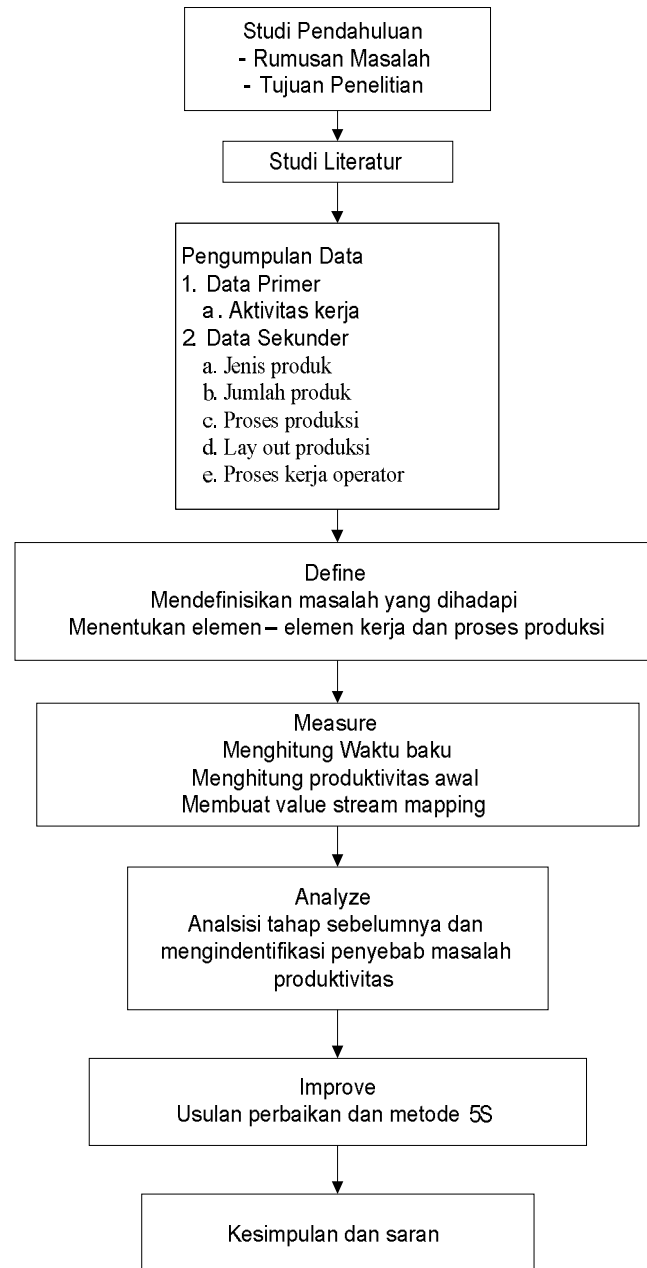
Studi Pendahuluan
- Rumusan Masalah
- Tujuan Penelitian

Studi Literatur

Pengumpulan Data
1. Data Primer
a. Aktivitas kerja
2. Data Sekunder
a. Jenis produk
b. Jumlah produk
c. Proses produksi
d. Lay out produksi
e. Proses kerja operator

Define
Mendefinisikan masalah yang dihadapi
Menentukan elemen – elemen kerja dan proses produksi

Measure
Menghitung Waktu baku
Menghitung produktivitas awal
Membuat value stream mapping

Analyze
Analsisi tahap sebelumnya dan mengindentifikasi penyebab masalah produktivitas

Improve
Usulan perbaikan dan metode 5S

Kesimpulan dan saran